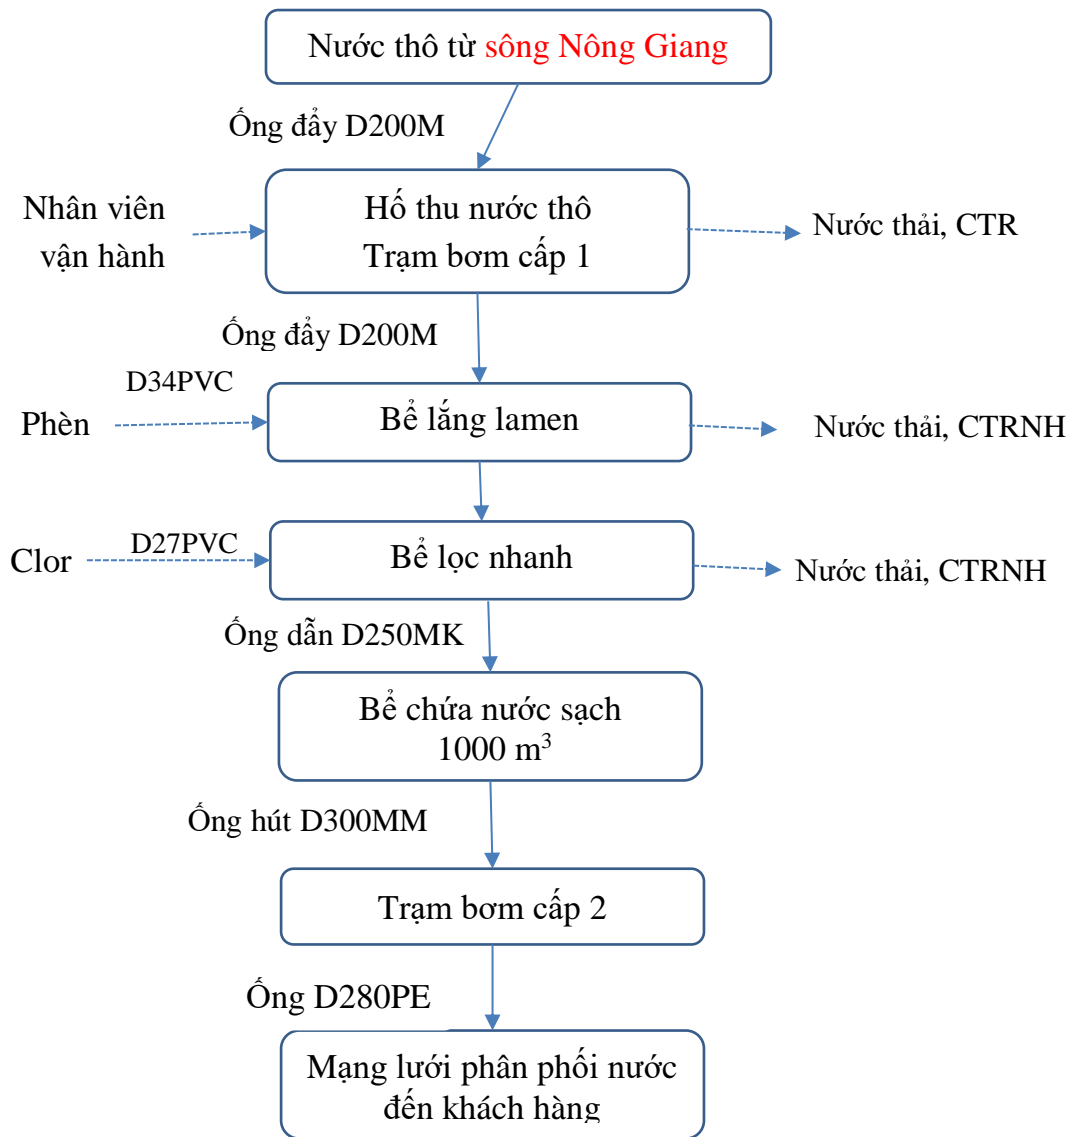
Nước thô từ sông Nông Giang

Ống đẩy D200M

Nhân viên vận hành

Hố thu nước thô
Trạm bơm cấp 1

Nước thải, CTR

Ống đẩy D200M

D34PVC

Phèn

Bể lắng lamen

Nước thải, CTRNH

Clor

D27PVC

Bể lọc nhanh

Nước thải, CTRNH

Ống dẫn D250MK

Bể chứa nước sạch
1000 $m^3$

Ống hút D300MM

Trạm bơm cấp 2

Ống D280PE

Mạng lưới phân phối nước đến khách hàng